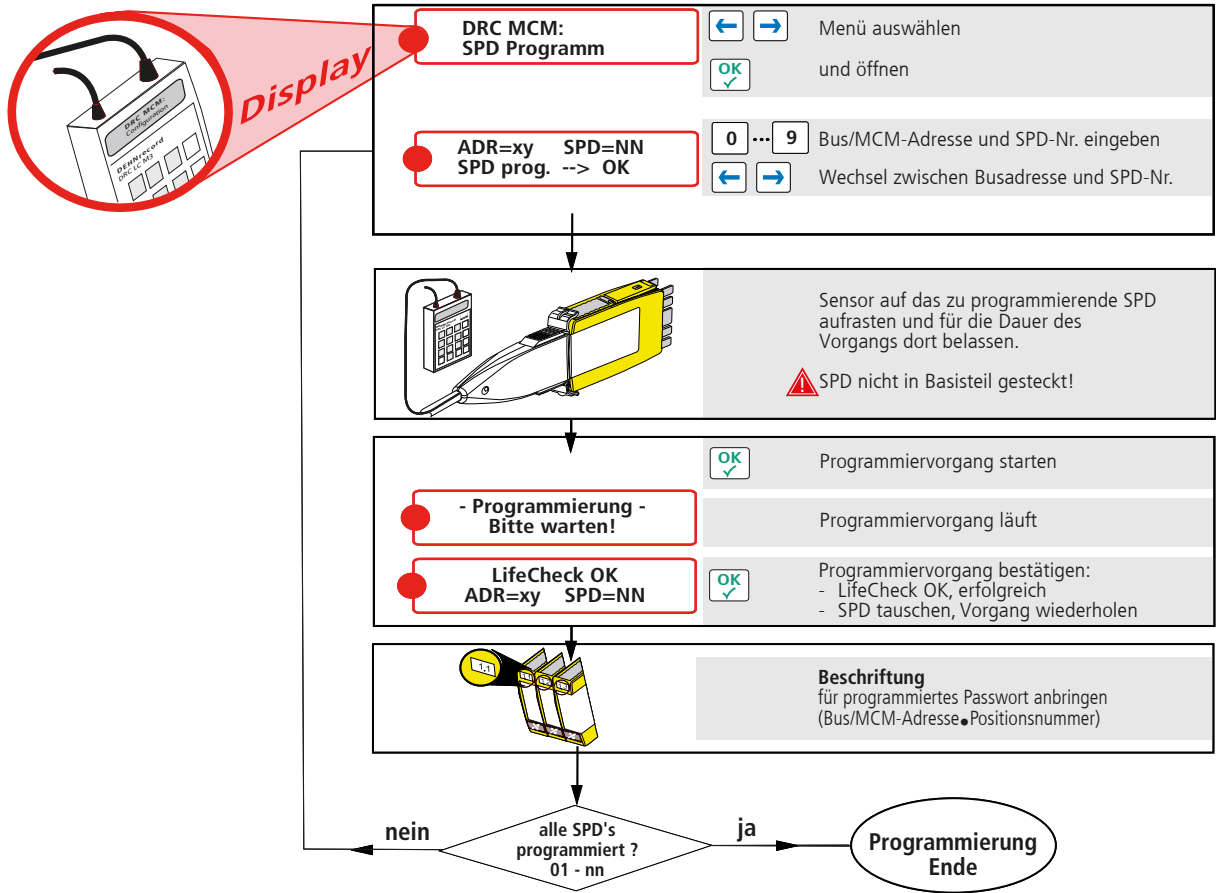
DRC MCM:
Configuration

DEHNrecord
DRC LC M3

Display

DRC MCM:
SPD Programm

Menü auswählen

OK

und öffnen

ADR=xy SPD=NN
SPD prog. --> OK

0 ... 9 Bus/MCM-Adresse und SPD-Nr. eingeben

Wechsel zwischen Busadresse und SPD-Nr.

Sensor auf das zu programmierende SPD aufrasten und für die Dauer des Vorgangs dort belassen.

SPD nicht in Basisteil gesteckt!

OK

Programmiervorgang starten

- Programmierung -
Bitte warten!

Programmiervorgang läuft

LifeCheck OK
ADR=xy SPD=NN

OK

Programmiervorgang bestätigen:
- LifeCheck OK, erfolgreich
- SPD tauschen, Vorgang wiederholen

1.1

**Beschriftung**
für programmiertes Passwort anbringen (Bus/MCM-Adresse•Positionsnummer)

nein

alle SPD's programmiert ?
01 - nn

ja

Programmierung
Ende